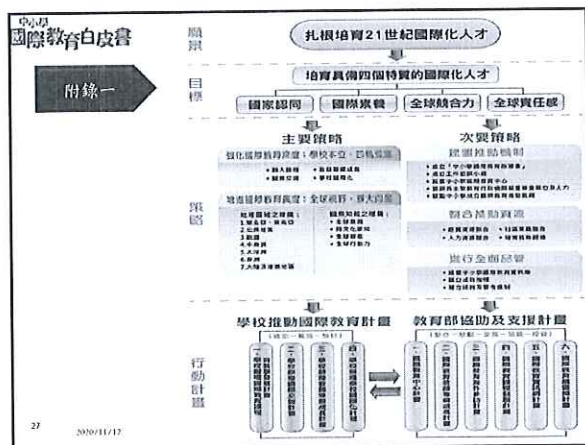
中小學
國際教育白皮書

附錄一

願景

扎根培育21世紀國際化人才

目標

培育具備四個特質的國際化人才

國家認同 | 國際素養 | 全球競合力 | 全球責任感

策略

主要策略

強化國際教育資源：學校本位、四軌並進

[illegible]

增進國際教育廣度：全球視野、擴大經驗

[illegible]

次要策略

建置推動機制

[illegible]

整合推動資源

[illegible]

進行全面品管

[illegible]

行動計畫

學校推動國際教育計畫

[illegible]

教育部協助及支援計畫

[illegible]

27

2020/11/17